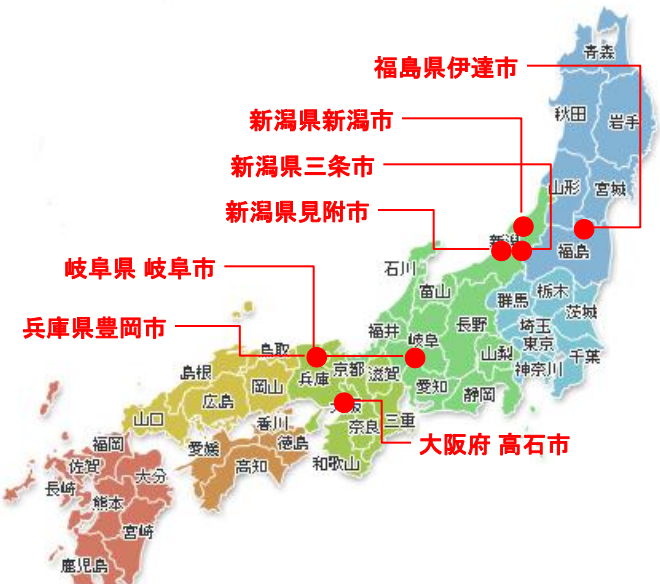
福島県伊達市

新潟県新潟市

新潟県三条市

新潟県見附市

岐阜県 岐阜市

兵庫県豊岡市

大阪府 高石市

青森
秋田
岩手
山形
宮城
新潟
福島
石川
富山
群馬
栃木
茨城
福井
長野
埼玉
東京
千葉
岐阜
山梨
神奈川
鳥取
島根
岡山
兵庫
京都
滋賀
愛知
静岡
山口
広島
香川
大阪
三重
奈良
福岡
愛媛
徳島
佐賀
大分
高知
和歌山
長崎
熊本
宮崎
鹿児島